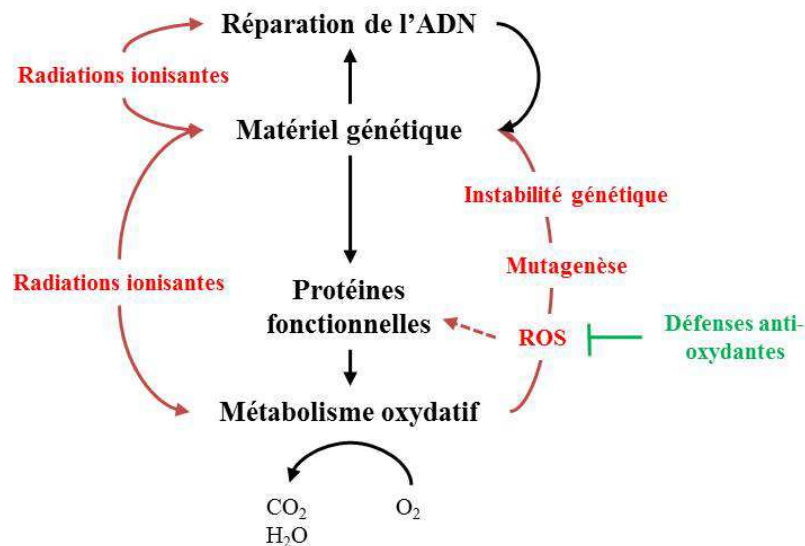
Réparation de l'ADN

Radiations ionisantes

Matériel génétique

Instabilité génétique

Radiations ionisantes

Mutagenèse

Protéines fonctionnelles

ROS

Défenses anti-oxydantes

Métabolisme oxydatif

$CO_2$
$H_2O$

$O_2$